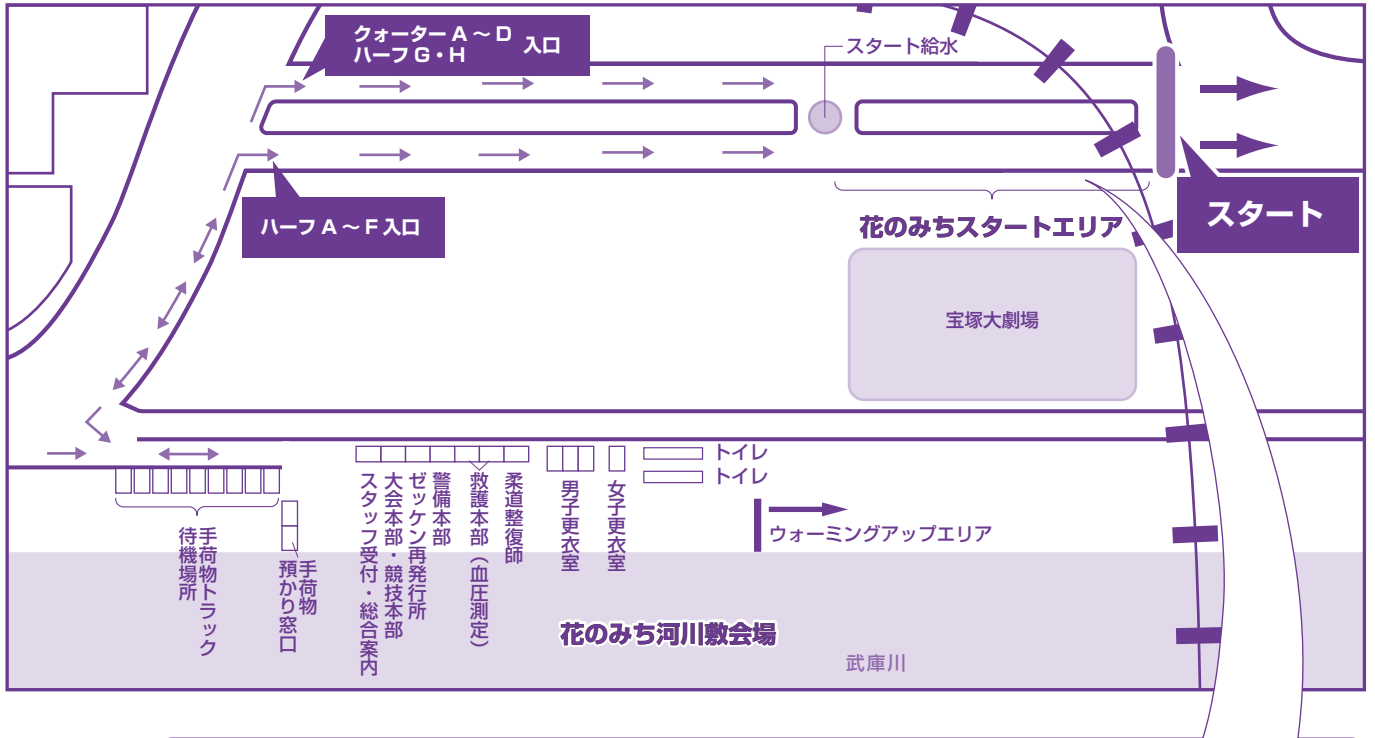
クォーター A ～ D
ハーフ G・H 入口

スタート給水

ハーフ A ～ F 入口

スタート

花のみちスタートエリア

宝塚大劇場

トイレ
トイレ

ウォーミングアップエリア

手荷物トラック待機場所

手荷物預かり窓口

スタッフ受付・総合案内

大会本部・競技本部

ゼッケン再発行所

警備本部

救護本部（血圧測定）

柔道整復師

男子更衣室

女子更衣室

花のみち河川敷会場

武庫川